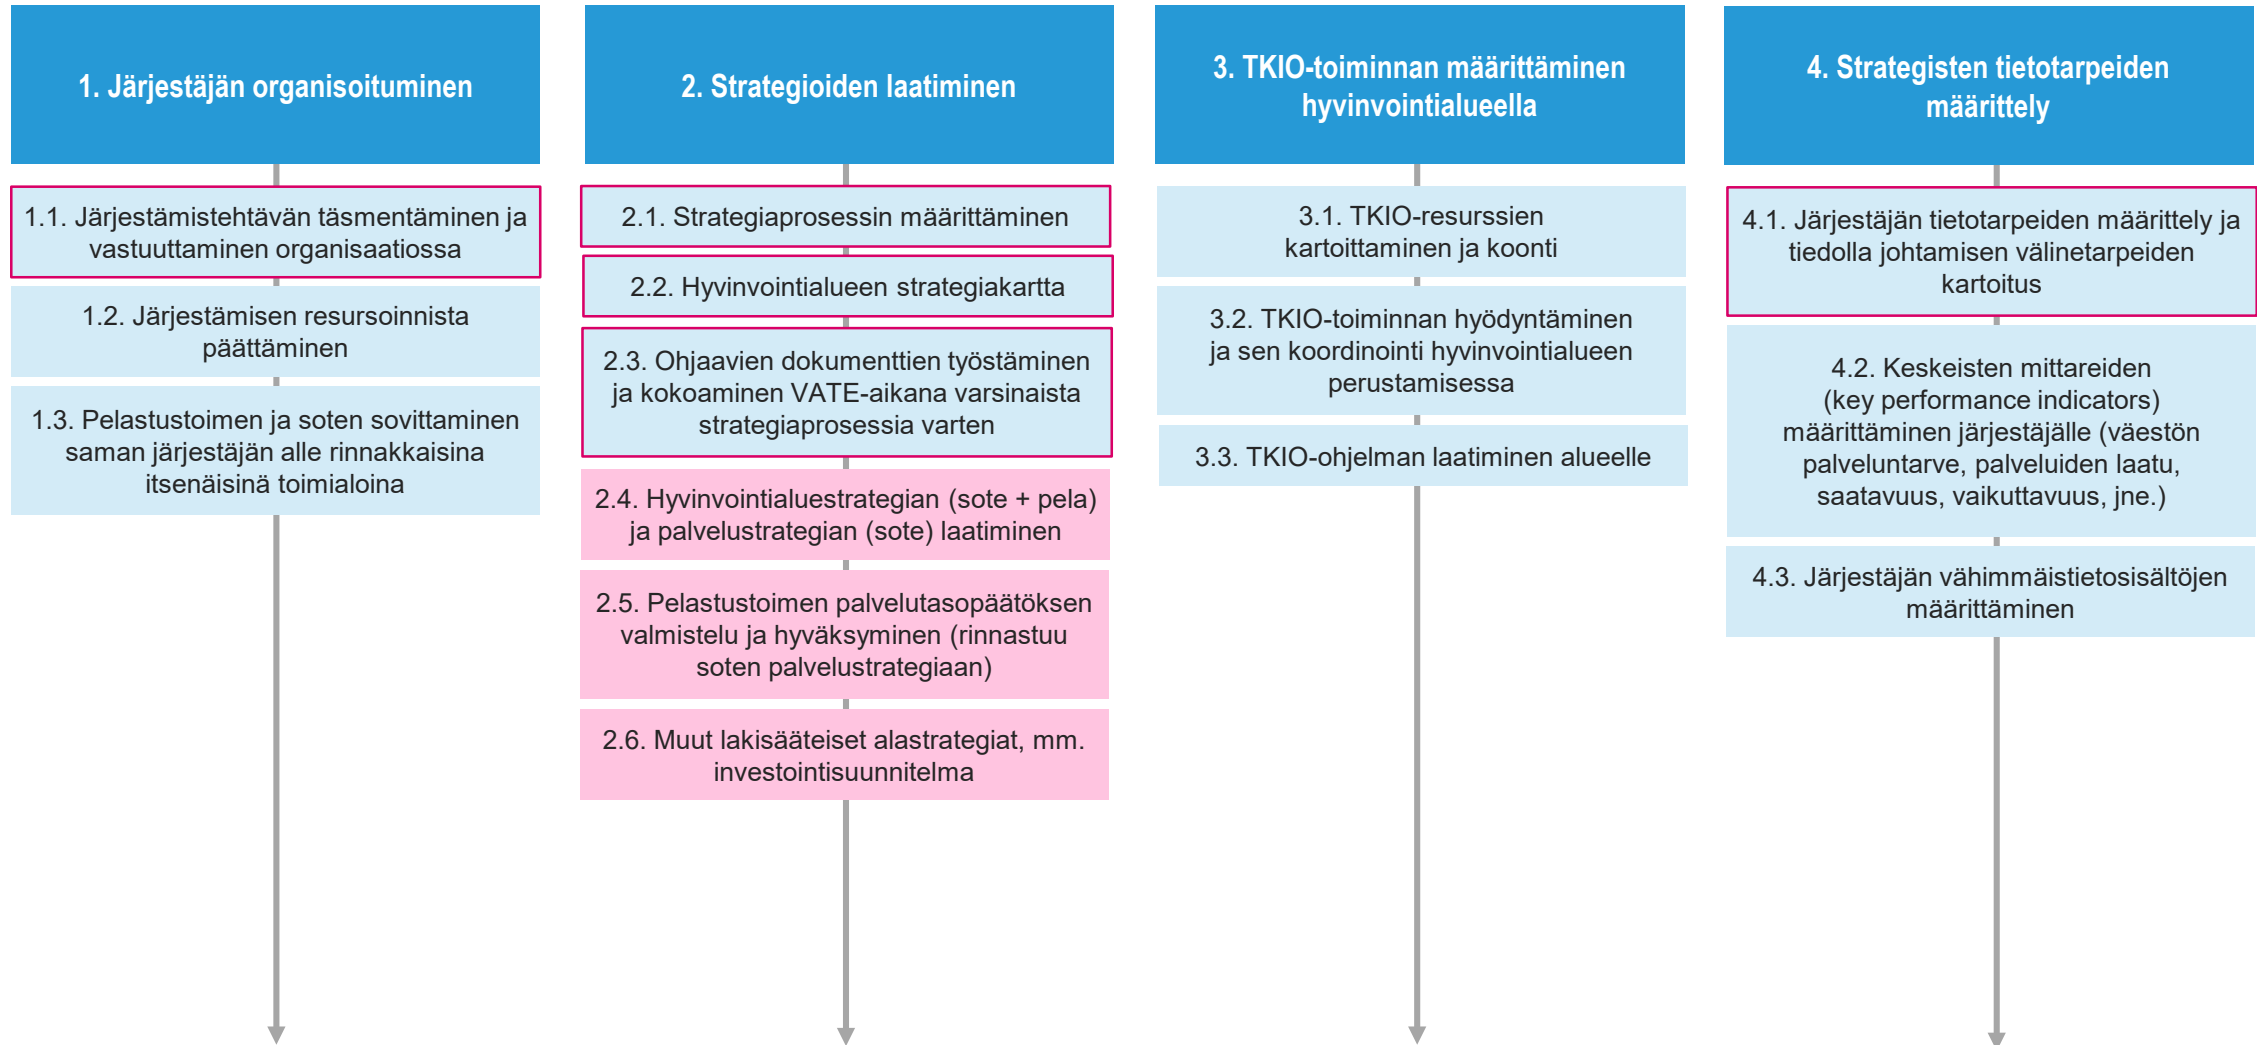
1. Järjestäjän organisoituminen

1.1. Järjestämistehtävän täsmentäminen ja vastuuttaminen organisaatiossa

1.2. Järjestämisen resursoinnista päättäminen

1.3. Pelastustoimen ja soten sovittaminen saman järjestäjän alle rinnakkaisina itsenäisinä toimialoina

2. Strategioiden laatiminen

2.1. Strategiaprosessin määrittäminen

2.2. Hyvinvointialueen strategiakartta

2.3. Ohjaavien dokumenttien työstäminen ja kokoaminen VATE-aikana varsinaista strategiaprosessia varten

2.4. Hyvinvointialuestrategian (sote + pela) ja palvelustrategian (sote) laatiminen

2.5. Pelastustoimen palvelutasopäätöksen valmistelu ja hyväksyminen (rinnastuu soten palvelustrategiaan)

2.6. Muut lakisääteiset alastrategiat, mm. investointisuunnitelma

3. TKIO-toiminnan määrittäminen hyvinvointialueella

3.1. TKIO-resurssien kartoittaminen ja koonti

3.2. TKIO-toiminnan hyödyntäminen ja sen koordinointi hyvinvointialueen perustamisessa

3.3. TKIO-ohjelman laatiminen alueelle

4. Strategisten tietotarpeiden määrittely

4.1. Järjestäjän tietotarpeiden määrittely ja tiedolla johtamisen välinetarpeiden kartoitus

4.2. Keskeisten mittareiden (key performance indicators) määrittäminen järjestäjälle (väestön palveluntarve, palveluiden laatu, saatavuus, vaikuttavuus, jne.)

4.3. Järjestäjän vähimmäistietosisältöjen määrittäminen